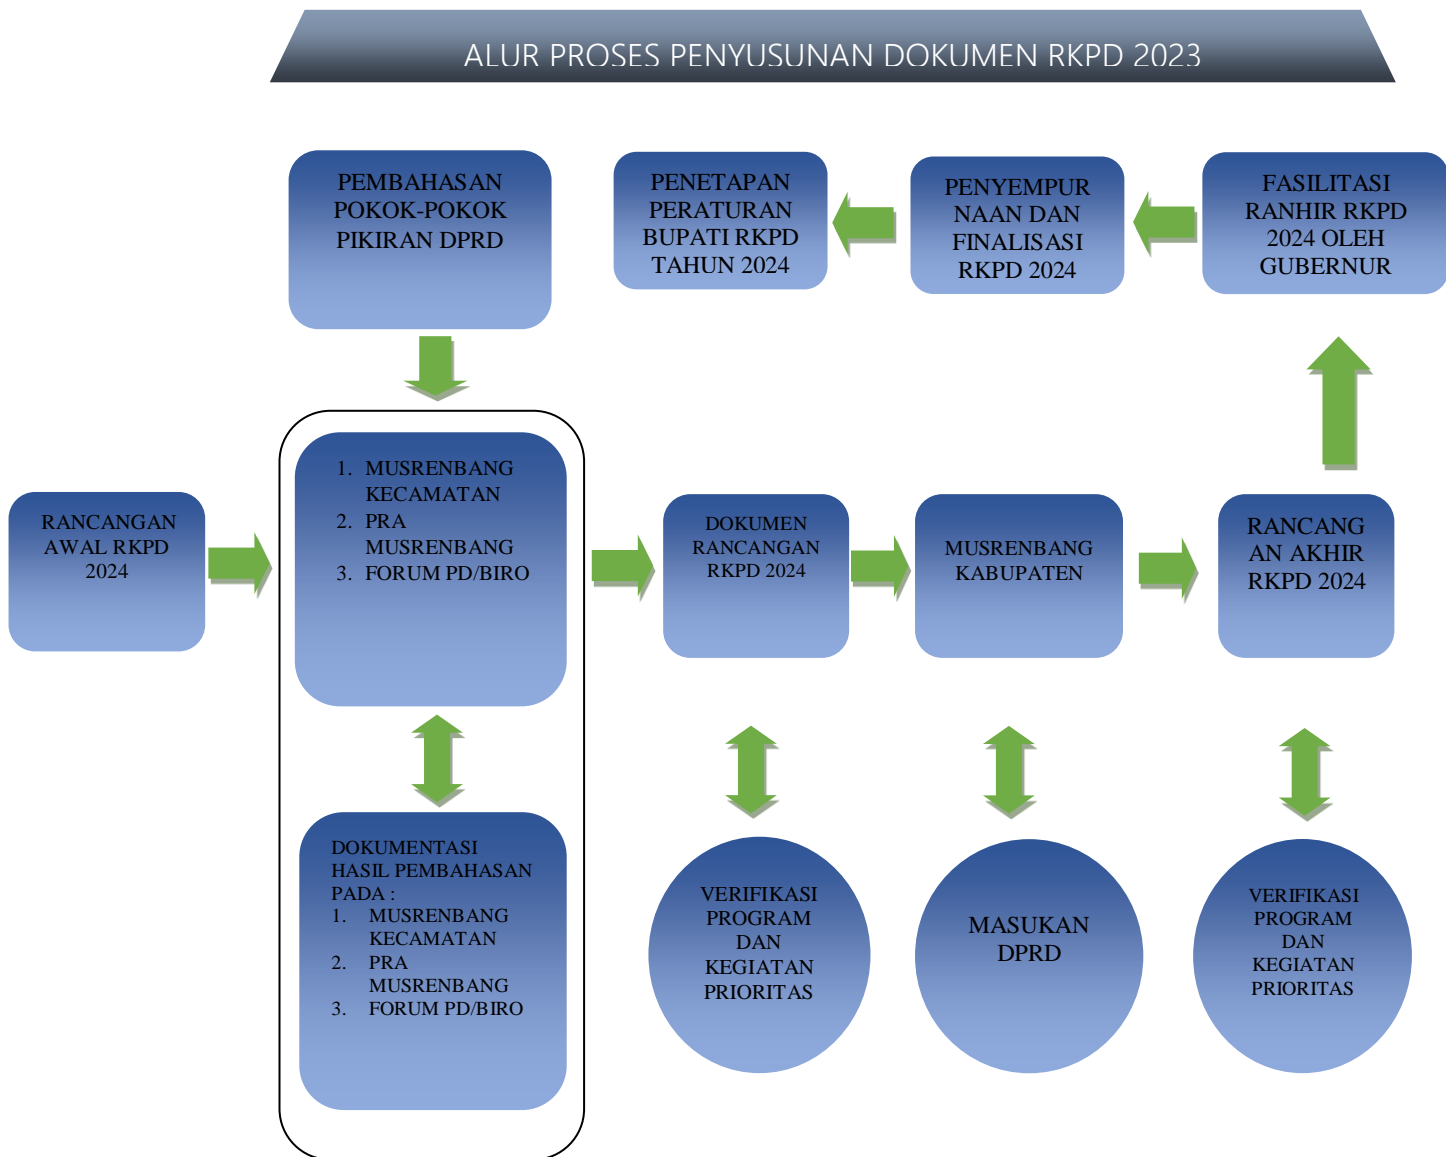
ALUR PROSES PENYUSUNAN DOKUMEN RKPD 2023

PEMBAHASAN POKOK-POKOK PIKIRAN DPRD

PENETAPAN PERATURAN BUPATI RKPD TAHUN 2024

PENYEMPURNAAN DAN FINALISASI RKPD 2024

FASILITASI RANHIR RKPD 2024 OLEH GUBERNUR

RANCANGAN AWAL RKPD 2024

1. MUSRENBANG KECAMATAN
2. PRA MUSRENBANG
3. FORUM PD/BIRO

DOKUMEN RANCANGAN RKPD 2024

MUSRENBANG KABUPATEN

RANCANGAN AKHIR RKPD 2024

DOKUMENTASI HASIL PEMBAHASAN PADA :
1. MUSRENBANG KECAMATAN
2. PRA MUSRENBANG
3. FORUM PD/BIRO

VERIFIKASI PROGRAM DAN KEGIATAN PRIORITAS

MASUKAN DPRD

VERIFIKASI PROGRAM DAN KEGIATAN PRIORITAS